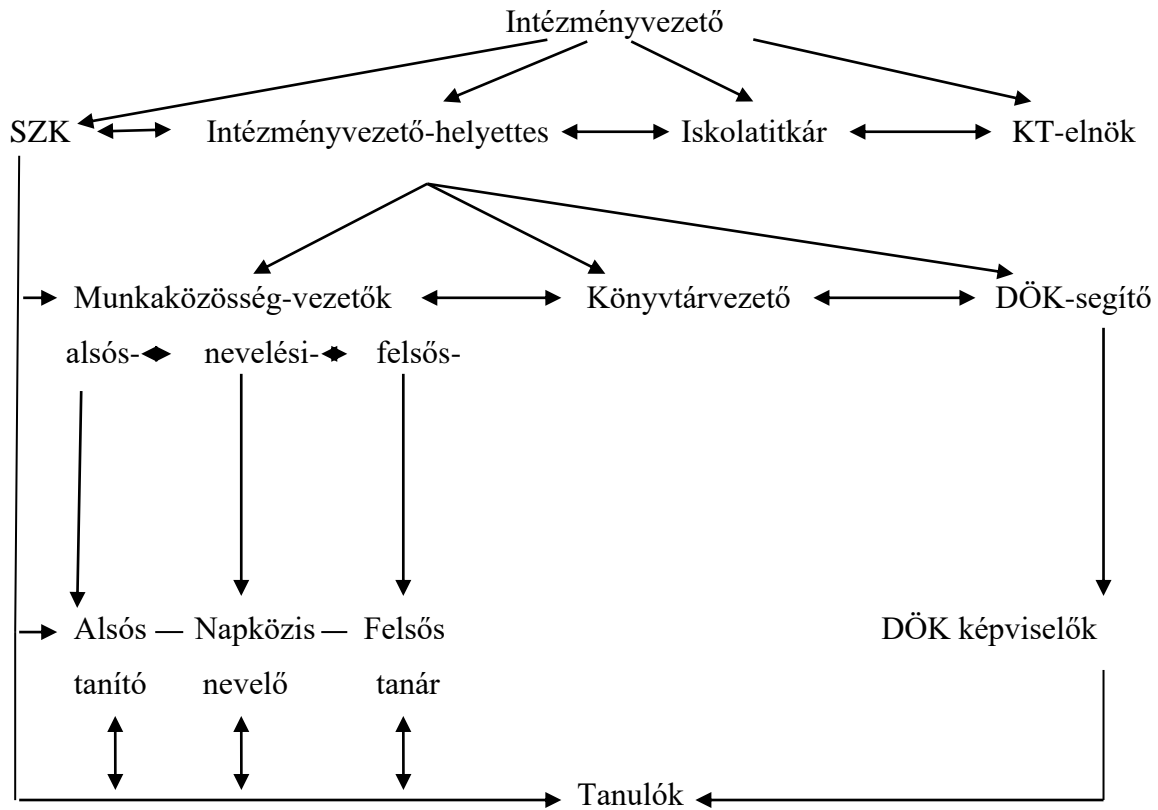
Intézményvezető

SZK Intézményvezető-helyettes Iskolatitkár KT-elnök

Munkaközösség-vezetők Könyvtárvezető DÖK-segítő

alsós- nevelési- felsős-

Alsós — Napközis — Felsős DÖK képviselők

tanító nevelő tanár

Tanulók